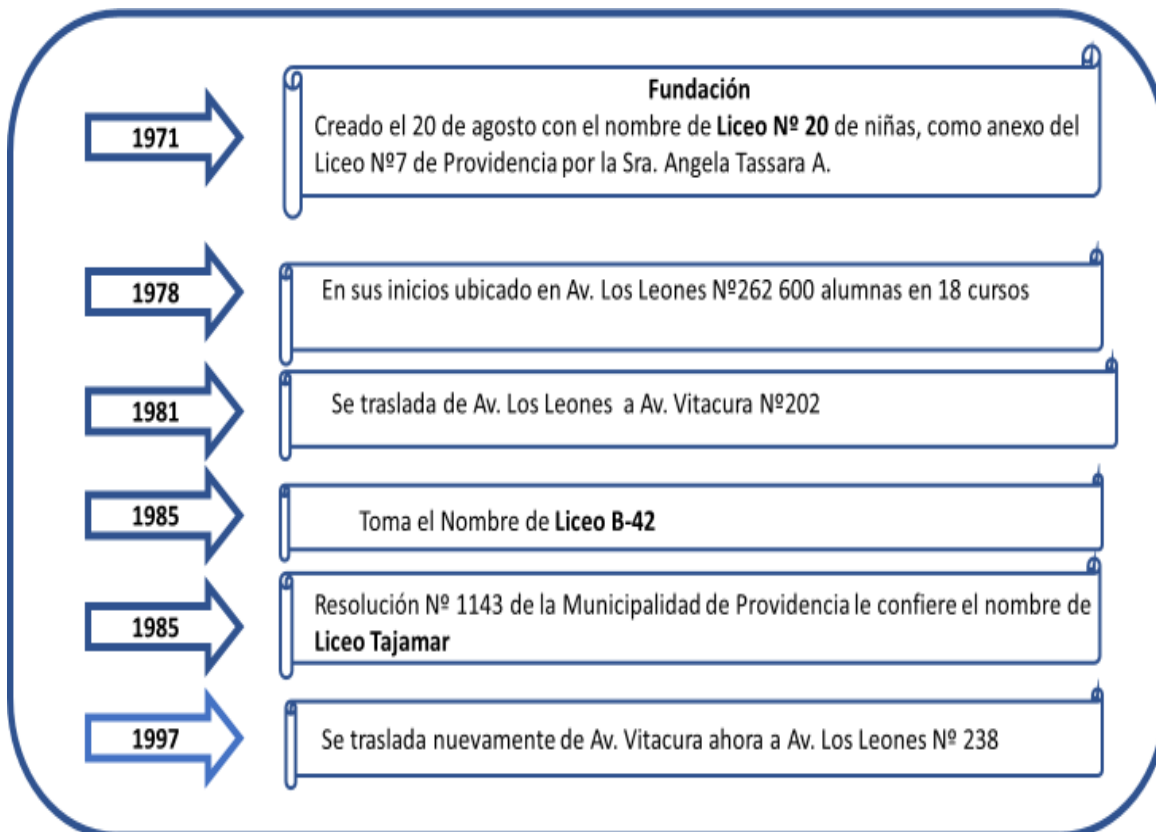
1971

Fundación
Creado el 20 de agosto con el nombre de Liceo Nº 20 de niñas, como anexo del Liceo Nº7 de Providencia por la Sra. Angela Tassara A.

1978

En sus inicios ubicado en Av. Los Leones Nº262 600 alumnas en 18 cursos

1981

Se traslada de Av. Los Leones a Av. Vitacura Nº202

1985

Toma el Nombre de Liceo B-42

1985

Resolución Nº 1143 de la Municipalidad de Providencia le confiere el nombre de Liceo Tajamar

1997

Se traslada nuevamente de Av. Vitacura ahora a Av. Los Leones Nº 238